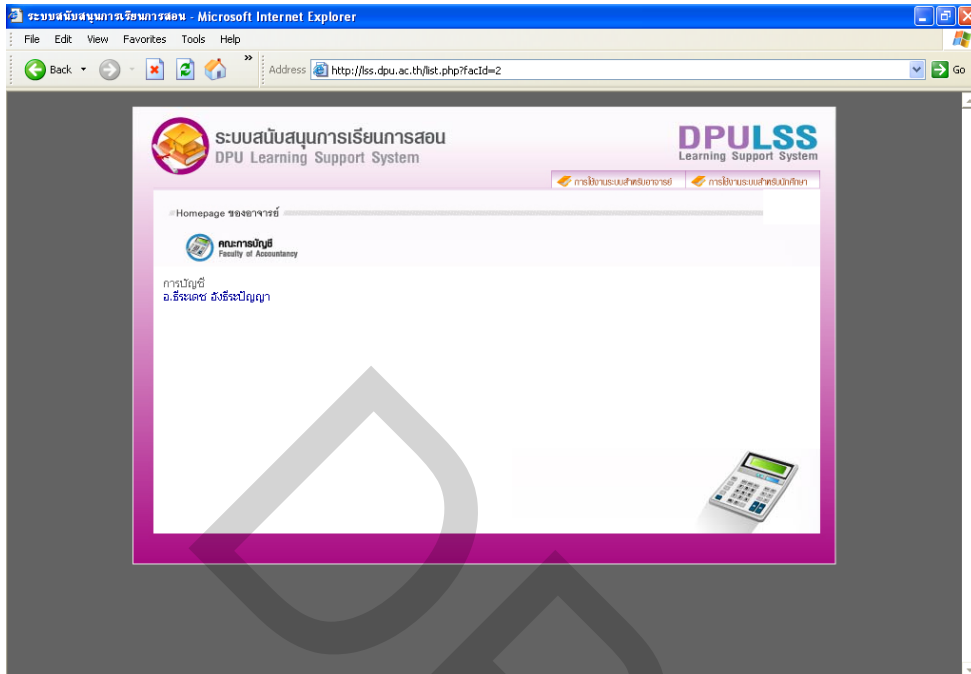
ระบบสนับสนุนการเรียนการสอน - Microsoft Internet Explorer

File Edit View Favorites Tools Help

Back Address http://lss.dpu.ac.th/list.php?facId=2 Go

ระบบสนับสนุนการเรียนการสอน
DPU Learning Support System

DPULSS
Learning Support System

การใช้งานระบบสำหรับอาจารย์ การใช้งานระบบสำหรับนักศึกษา

Homepage ของอาจารย์

คณะการบัญชี
Faculty of Accountancy

การบัญชี
อ.ธีระเดช ฉังธีระปัญญา